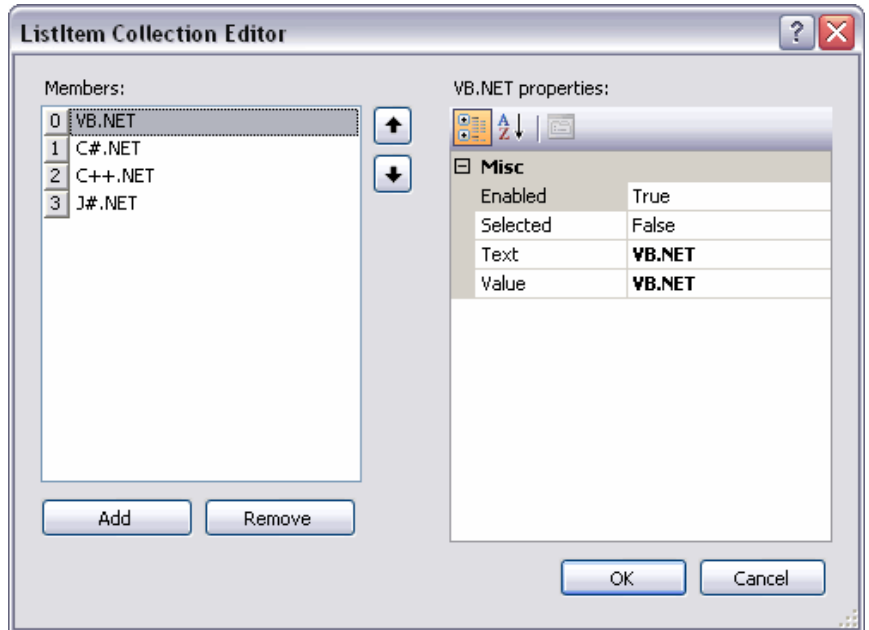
ListItem Collection Editor

?

Members:

0 VB.NET
1 C#.NET
2 C++.NET
3 J#.NET

Add

Remove

VB.NET properties:

⊟ Misc

| | |
|---|---|
| Enabled | True |
| Selected | False |
| Text | VB.NET |
| Value | VB.NET |

OK

Cancel